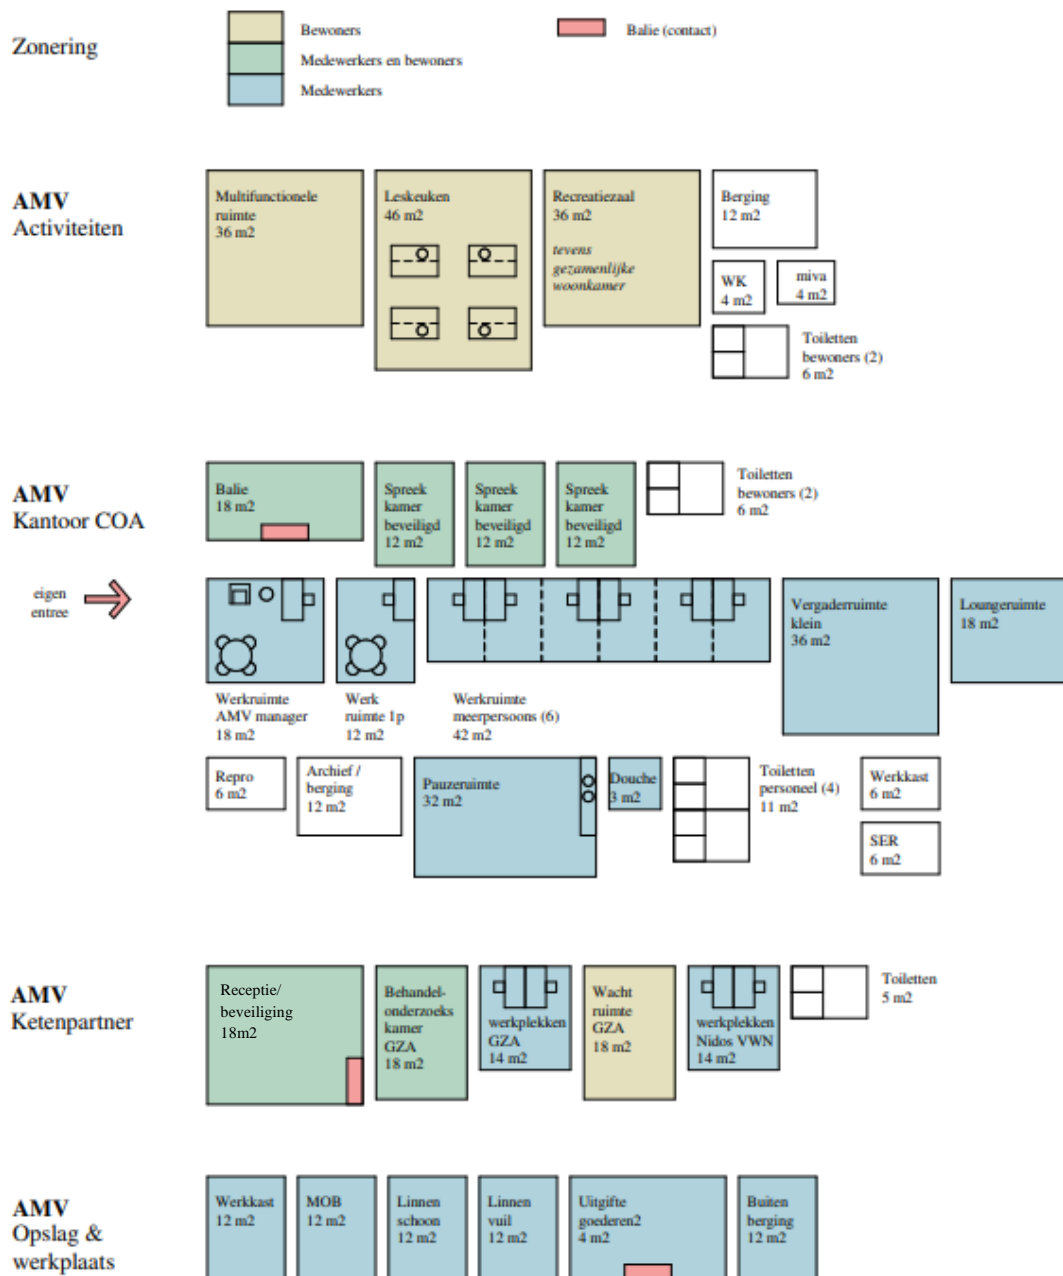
Zonering

Bewoners
Medewerkers en bewoners
Medewerkers

Balie (contact)

AMV
Activiteiten

Multifunctionele ruimte
36 m2

Leskeuken
46 m2

Recreatiezaal
36 m2

tevens gezamenlijke woonkamer

Berging
12 m2

WK
4 m2

miva
4 m2

Toiletten bewoners (2)
6 m2

AMV
Kantoor COA

Balie
18 m2

Spreek kamer beveiligd
12 m2

Spreek kamer beveiligd
12 m2

Spreek kamer beveiligd
12 m2

Toiletten bewoners (2)
6 m2

eigen entree

Werkruimte AMV manager
18 m2

Werk ruimte 1p
12 m2

Werkruimte meerpersoons (6)
42 m2

Vergaderruimte klein
36 m2

Loungeruimte
18 m2

Repro
6 m2

Archief / berging
12 m2

Pauzeruimte
32 m2

Douche
3 m2

Toiletten personeel (4)
11 m2

Werkkast
6 m2

SER
6 m2

AMV
Ketenpartner

Receptie/ beveiliging
18m2

Behandel-onderzoeks kamer
GZA
18 m2

werkplekken
GZA
14 m2

Wacht ruimte
GZA
18 m2

werkplekken
Nidos VWN
14 m2

Toiletten
5 m2

AMV
Opslag & werkplaats

Werkkast
12 m2

MOB
12 m2

Linnen schoon
12 m2

Linnen vuil
12 m2

Uitgifte goederen2
4 m2

Buiten berging
12 m2